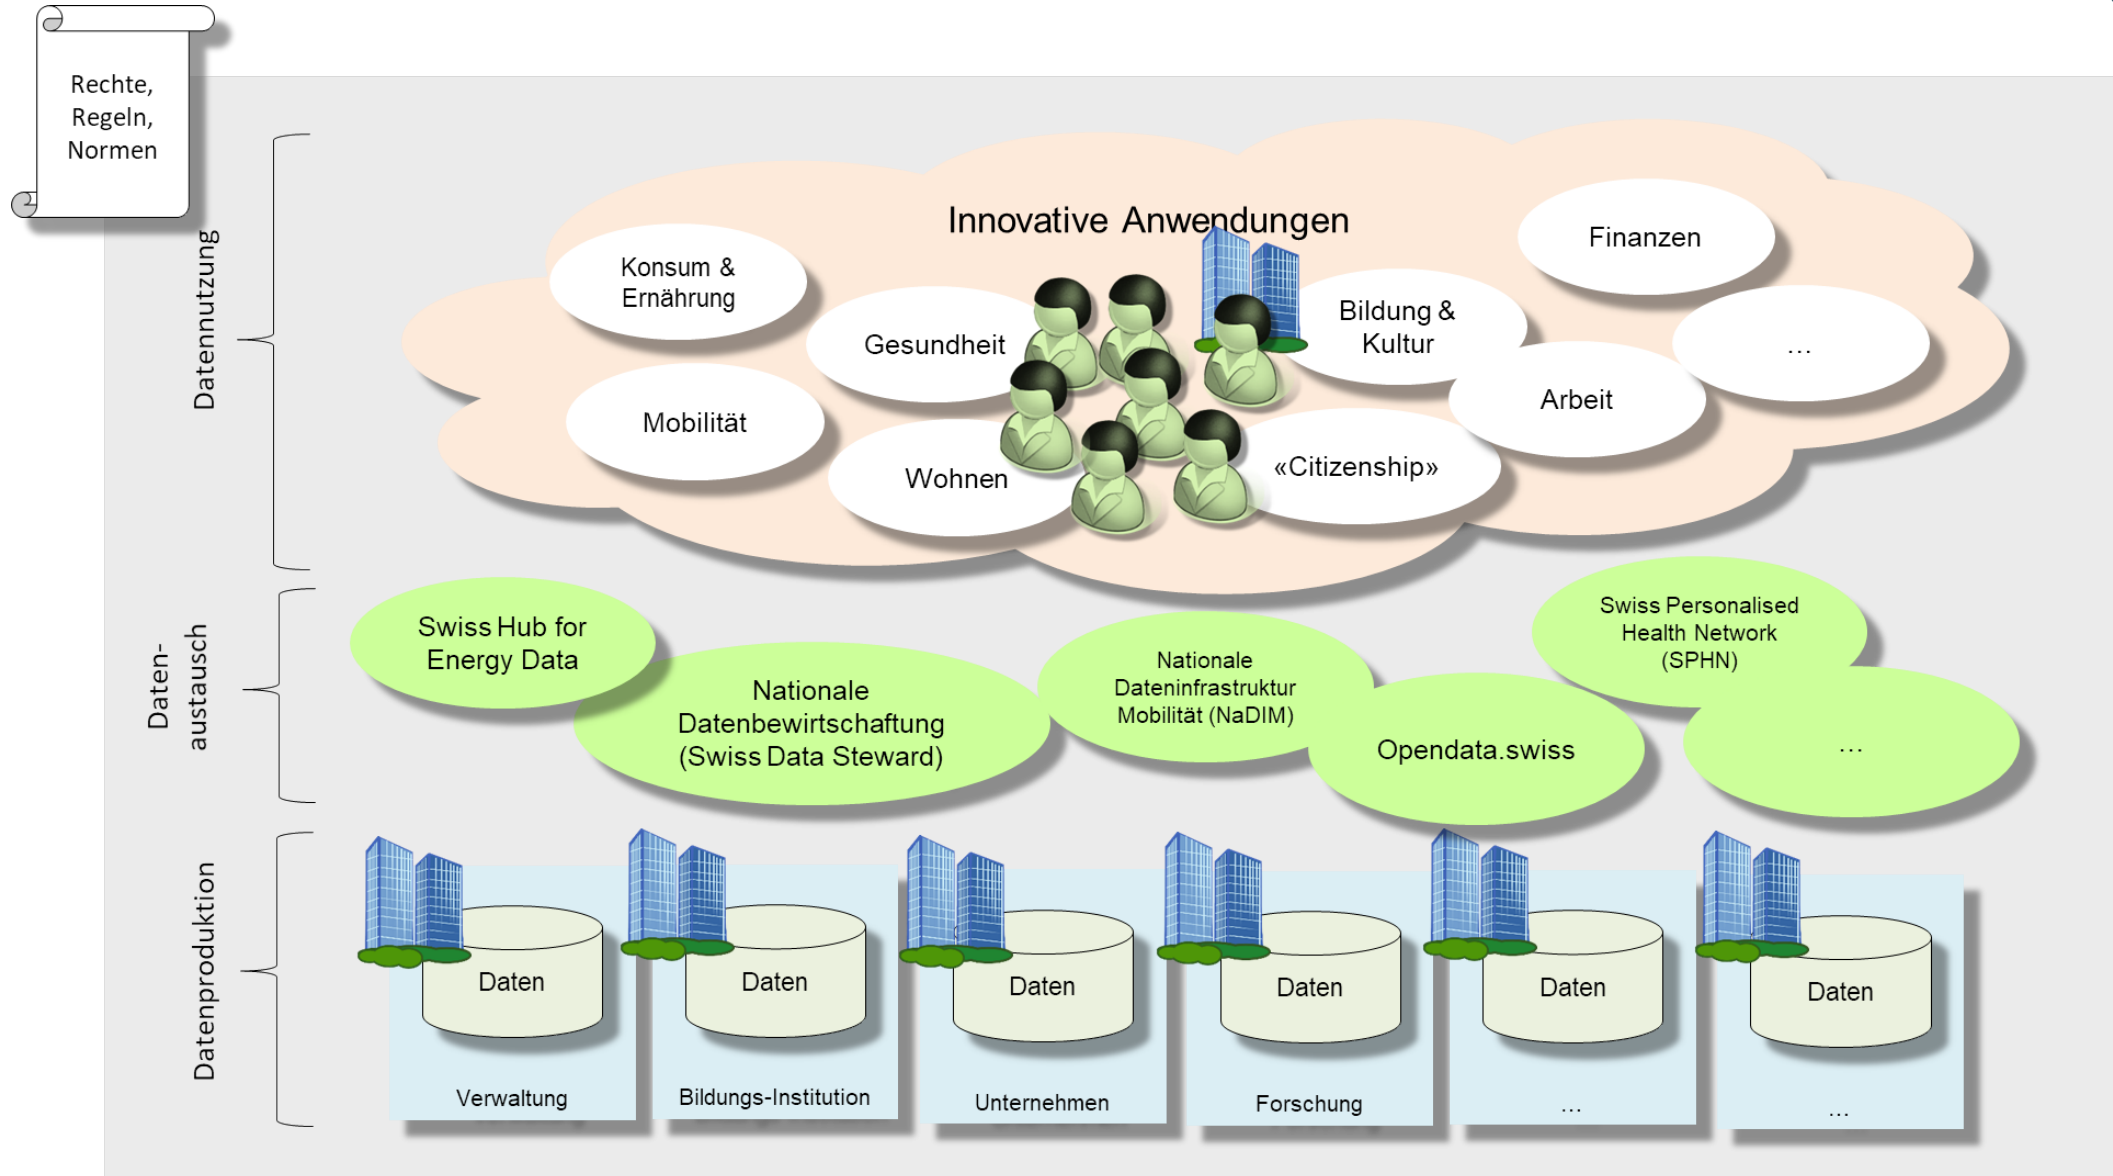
Rechte, Regeln, Normen

Datennutzung

Innovative Anwendungen

Konsum & Ernährung

Finanzen

Gesundheit

Bildung & Kultur

…

Mobilität

Arbeit

Wohnen

«Citizenship»

Daten-austausch

Swiss Hub for Energy Data

Nationale Datenbewirtschaftung (Swiss Data Steward)

Nationale Dateninfrastruktur Mobilität (NaDIM)

Swiss Personalised Health Network (SPHN)

Opendata.swiss

…

Datenproduktion

Daten

Verwaltung

Daten

Bildungs-Institution

Daten

Unternehmen

Daten

Forschung

Daten

…

Daten

…